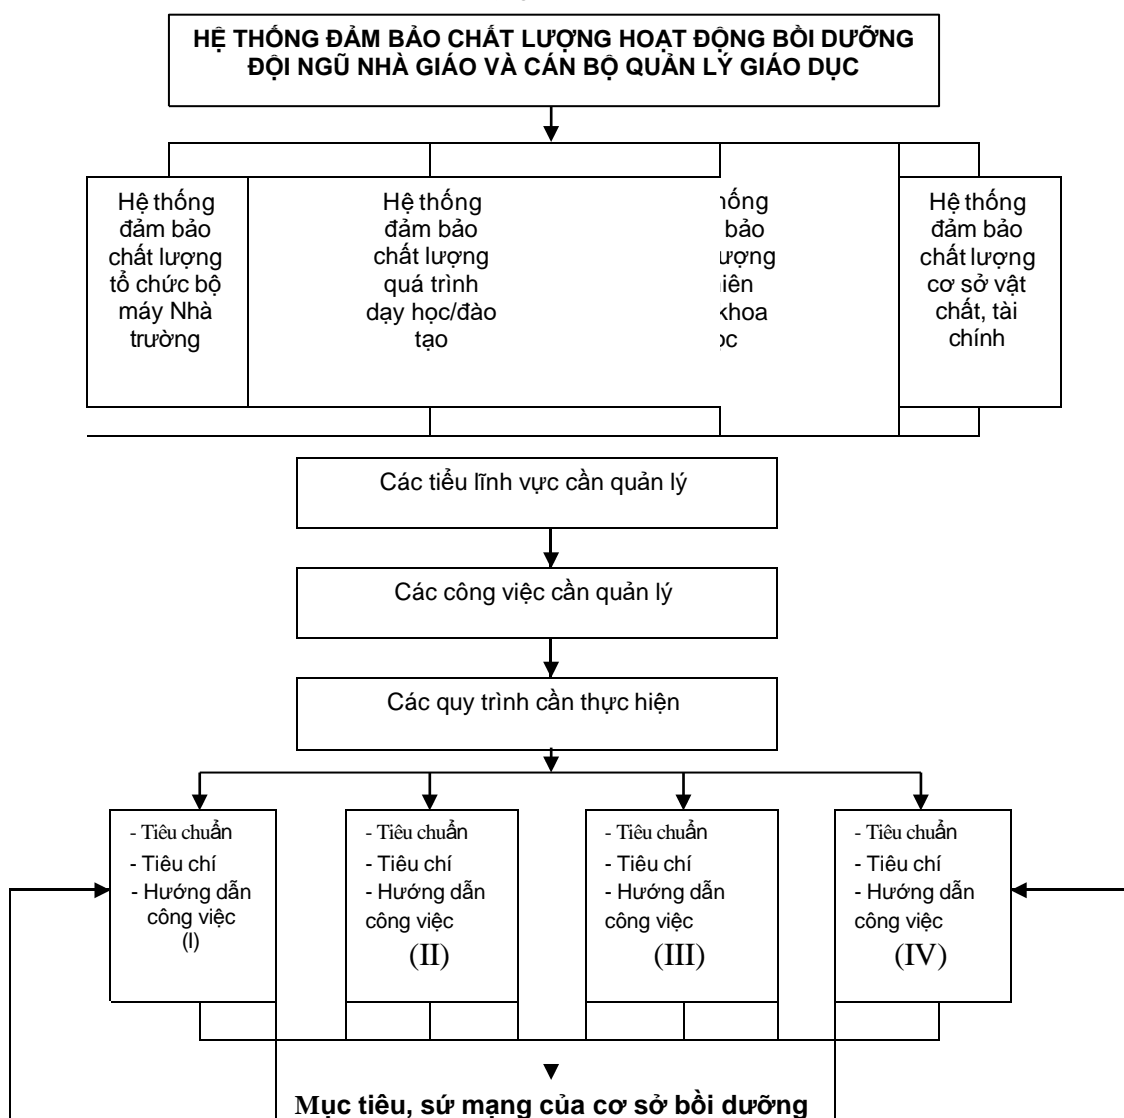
HỆ THỐNG ĐẢM BẢO CHẤT LƯỢNG HOẠT ĐỘNG BỒI DƯỠNG ĐỘI NGŨ NHÀ GIÁO VÀ CÁN BỘ QUẢN LÝ GIÁO DỤC

Hệ thống đảm bảo chất lượng tổ chức bộ máy Nhà trường

Hệ thống đảm bảo chất lượng quá trình dạy học/đào tạo

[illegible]hống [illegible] bảo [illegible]ượng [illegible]iên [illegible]khoa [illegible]ọc

Hệ thống đảm bảo chất lượng cơ sở vật chất, tài chính

Các tiểu lĩnh vực cần quản lý

Các công việc cần quản lý

Các quy trình cần thực hiện

- Tiêu chuẩn
- Tiêu chí
- Hướng dẫn công việc
(I)

- Tiêu chuẩn
- Tiêu chí
- Hướng dẫn công việc
(II)

- Tiêu chuẩn
- Tiêu chí
- Hướng dẫn công việc
(III)

- Tiêu chuẩn
- Tiêu chí
- Hướng dẫn công việc
(IV)

Mục tiêu, sứ mạng của cơ sở bồi dưỡng